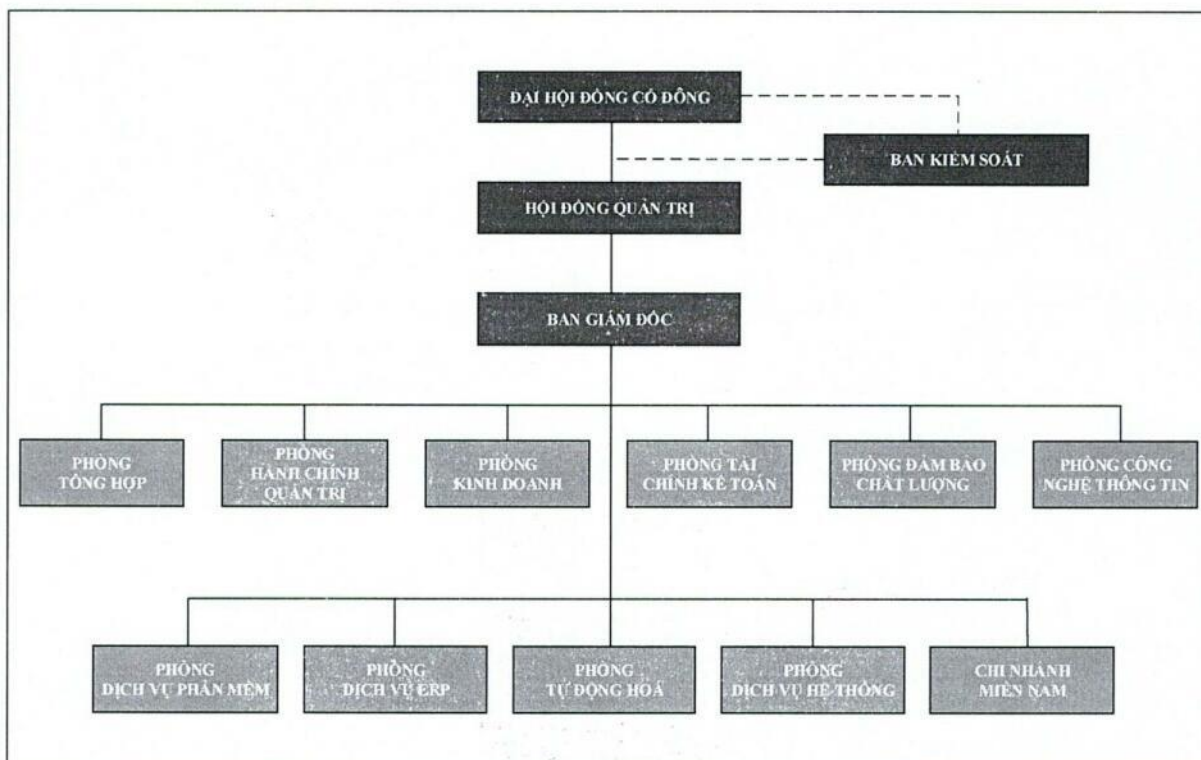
ĐẠI HỘI ĐỒNG CỔ ĐÔNG

BAN KIỂM SOÁT

HỘI ĐỒNG QUẢN TRỊ

BAN GIÁM ĐỐC

PHÒNG TỔNG HỢP

PHÒNG HÀNH CHÍNH QUẢN TRỊ

PHÒNG KINH DOANH

PHÒNG TÀI CHÍNH KẾ TOÁN

PHÒNG ĐẢM BẢO CHẤT LƯỢNG

PHÒNG CÔNG NGHỆ THÔNG TIN

PHÒNG DỊCH VỤ PHẦN MỀM

PHÒNG DỊCH VỤ ERP

PHÒNG TỰ ĐỘNG HOÁ

PHÒNG DỊCH VỤ HỆ THỐNG

CHI NHÁNH MIỀN NAM